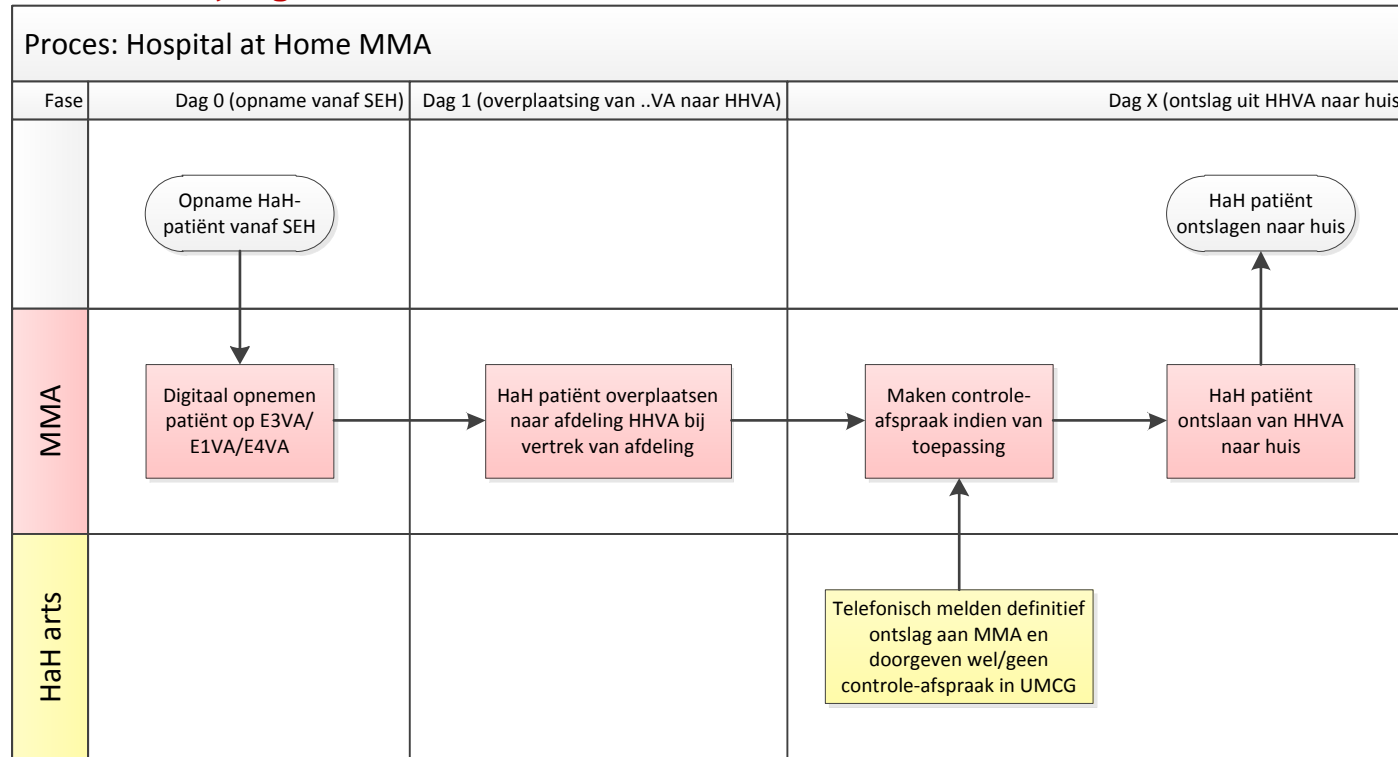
Proces: Hospital at Home MMA

| Fase | Dag 0 (opname vanaf SEH) | Dag 1 (overplaatsing van ..VA naar HHVA) | Dag X (ontslag uit HHVA naar huis |
|---|---|---|---|

Opname HaH-patiënt vanaf SEH

HaH patiënt ontslagen naar huis

MMA

Digitaal opnemen patiënt op E3VA/ E1VA/E4VA

HaH patiënt overplaatsen naar afdeling HHVA bij vertrek van afdeling

Maken controle-afspraak indien van toepassing

HaH patiënt ontslaan van HHVA naar huis

HaH arts

Telefonisch melden definitief ontslag aan MMA en doorgeven wel/geen controle-afspraak in UMCG